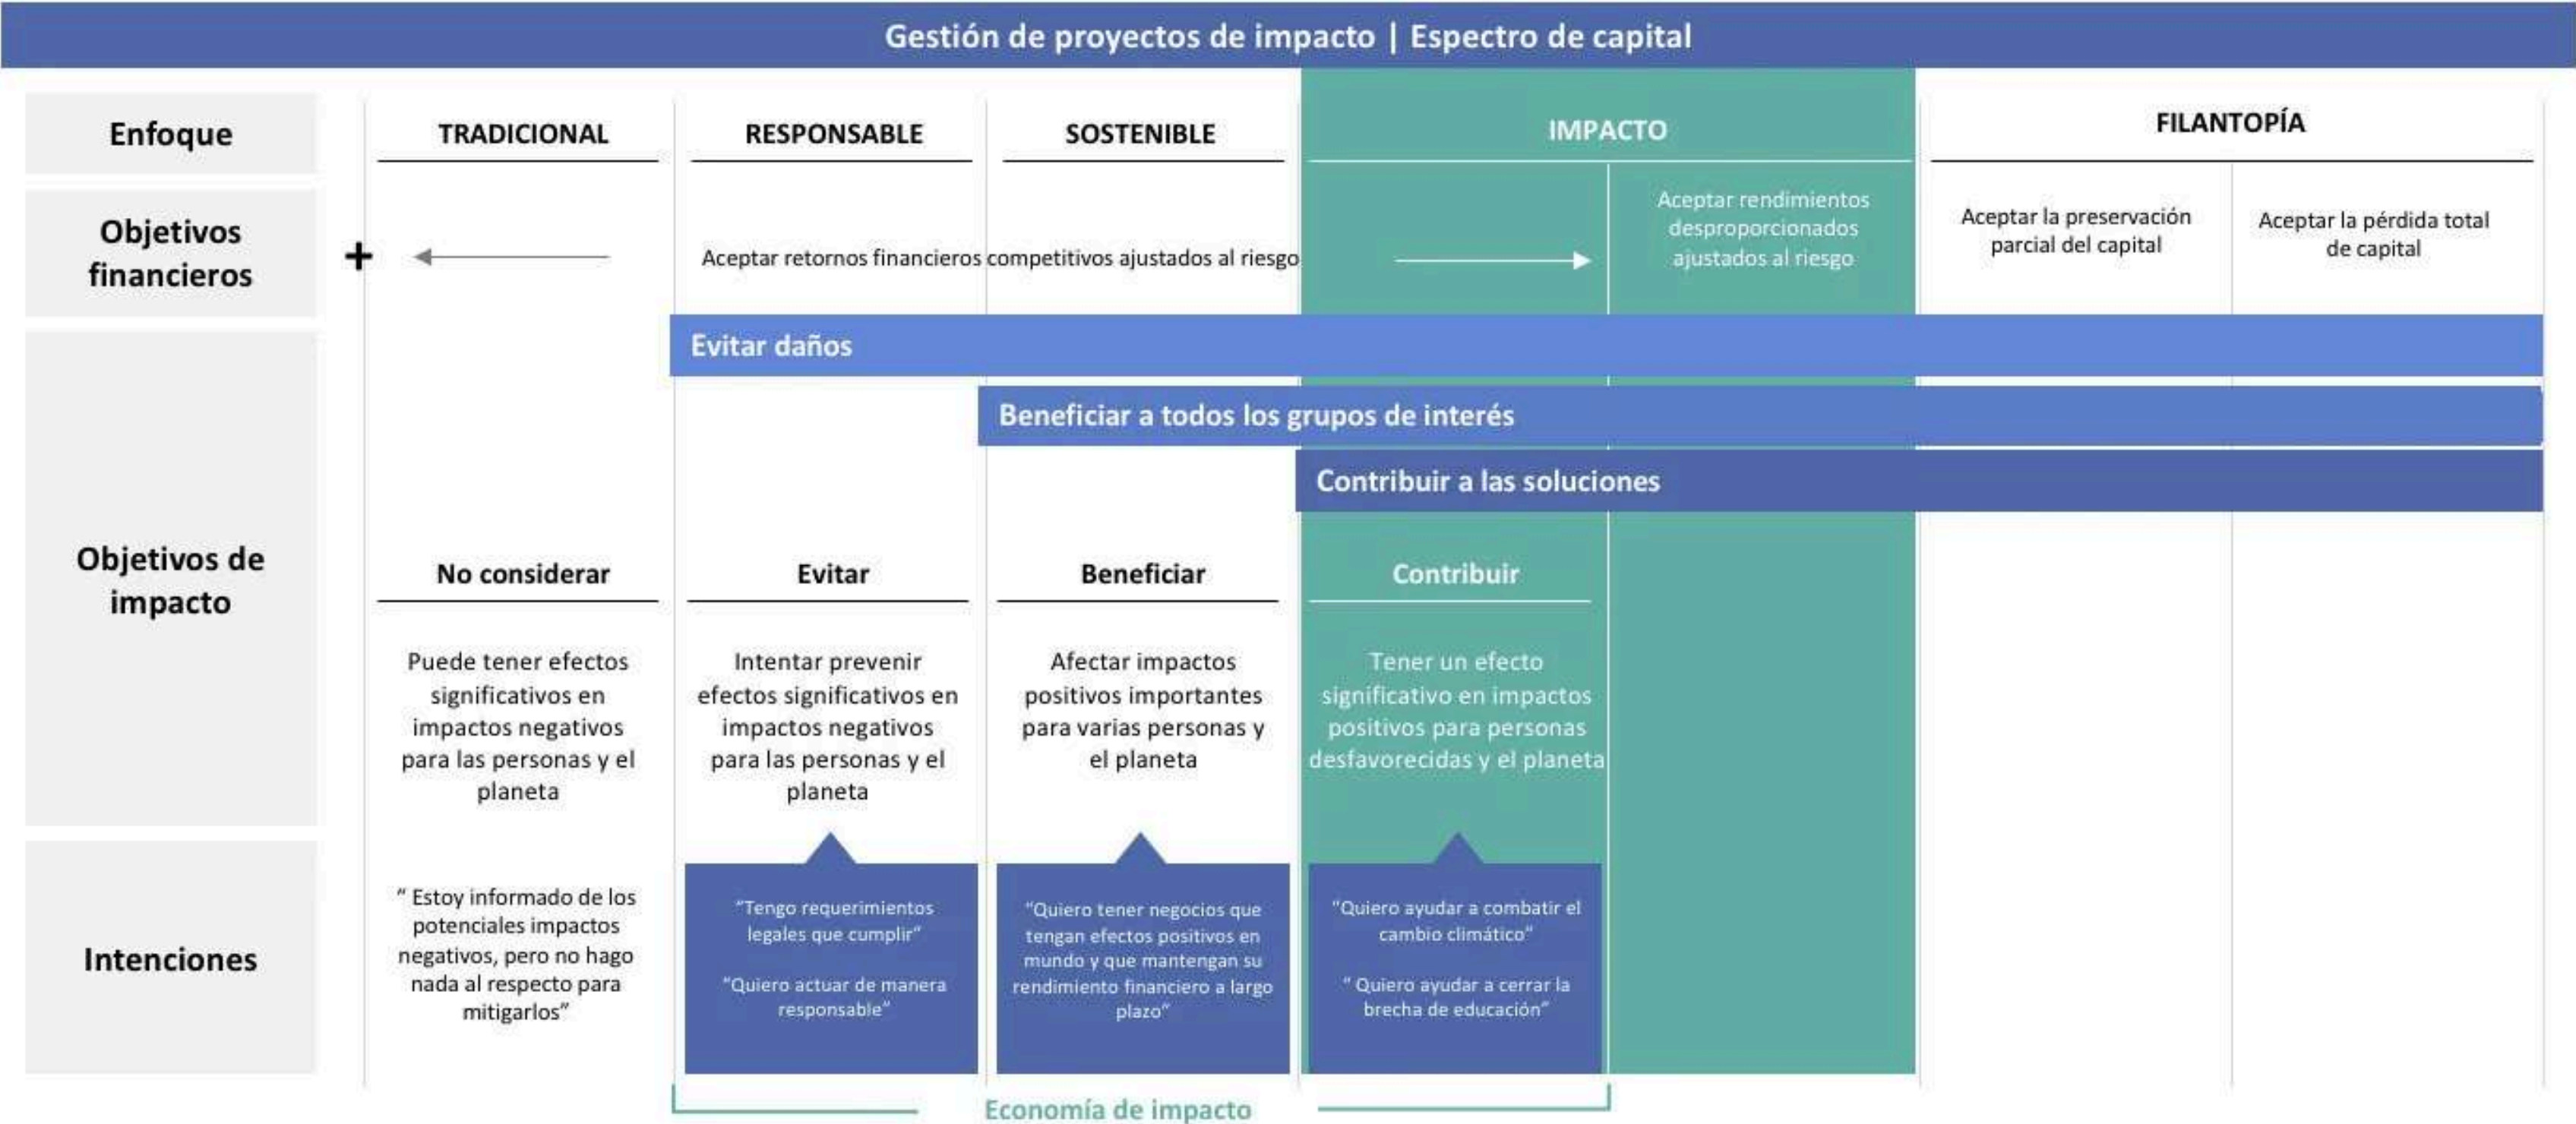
Gestión de proyectos de impacto | Espectro de capital

| Enfoque | TRADICIONAL | RESPONSABLE | SOSTENIBLE | IMPACTO | | FILANTOPÍA | |
|---|---|---|---|---|---|---|---|
| Objetivos financieros | + | Aceptar retornos financieros competitivos ajustados al riesgo | | | Aceptar rendimientos desproporcionados ajustados al riesgo | Aceptar la preservación parcial del capital | Aceptar la pérdida total de capital |

Evitar daños

Beneficiar a todos los grupos de interés

Contribuir a las soluciones

| Objetivos de impacto | No considerar | Evitar | Beneficiar | Contribuir |
|---|---|---|---|---|
| | Puede tener efectos significativos en impactos negativos para las personas y el planeta | Intentar prevenir efectos significativos en impactos negativos para las personas y el planeta | Afectar impactos positivos importantes para varias personas y el planeta | Tener un efecto significativo en impactos positivos para personas desfavorecidas y el planeta |
| Intenciones | " Estoy informado de los potenciales impactos negativos, pero no hago nada al respecto para mitigarlos" | "Tengo requerimientos legales que cumplir" "Quiero actuar de manera responsable" | "Quiero tener negocios que tengan efectos positivos en mundo y que mantengan su rendimiento financiero a largo plazo" | "Quiero ayudar a combatir el cambio climático" " Quiero ayudar a cerrar la brecha de educación" |

Economía de impacto